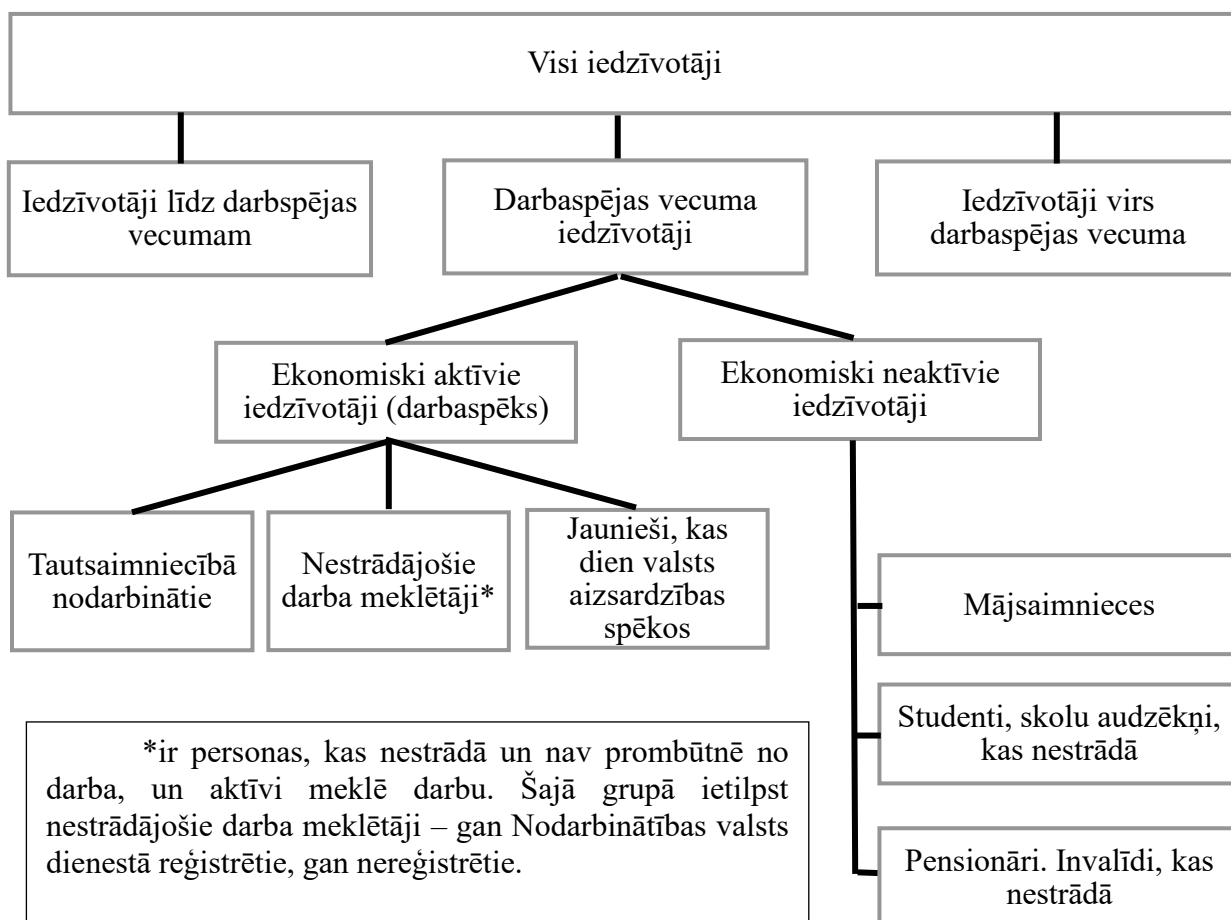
Visi iedzīvotāji

Iedzīvotāji līdz darbspējas vecumam

Darbaspējas vecuma iedzīvotāji

Iedzīvotāji virs darbaspējas vecuma

Ekonomiski aktīvie iedzīvotāji (darbaspēks)

Ekonomiski neaktīvie iedzīvotāji

Tautsaimniecībā nodarbinātie

Nestrādājošie darba meklētāji*

Jaunieši, kas dien valsts aizsardzības spēkos

Mājsaimnieces

Studenti, skolu audzēkņi, kas nestrādā

Pensionāri. Invalīdi, kas nestrādā

*ir personas, kas nestrādā un nav prombūtnē no darba, un aktīvi meklē darbu. Šajā grupā ietilpst nestrādājošie darba meklētāji – gan Nodarbinātības valsts dienestā reģistrētie, gan nereģistrētie.